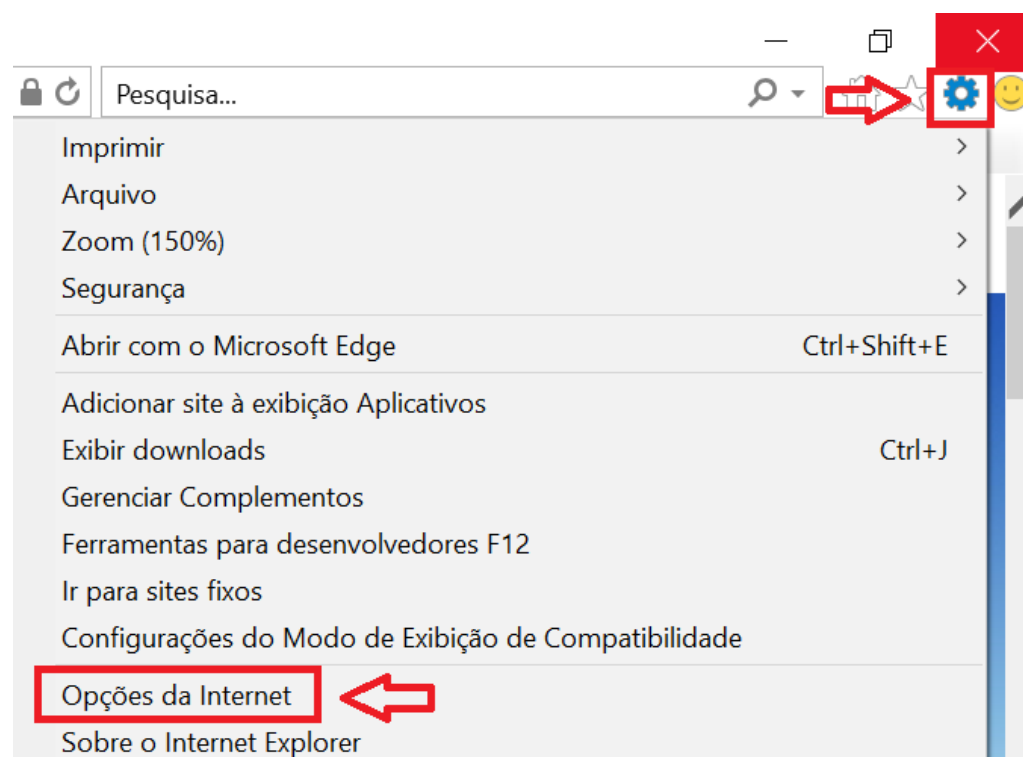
Pesquisa...

Imprimir >
Arquivo >
Zoom (150%) >
Segurança >

Abrir com o Microsoft Edge Ctrl+Shift+E

Adicionar site à exibição Aplicativos
Exibir downloads Ctrl+J
Gerenciar Complementos
Ferramentas para desenvolvedores F12
Ir para sites fixos
Configurações do Modo de Exibição de Compatibilidade

Opções da Internet
Sobre o Internet Explorer